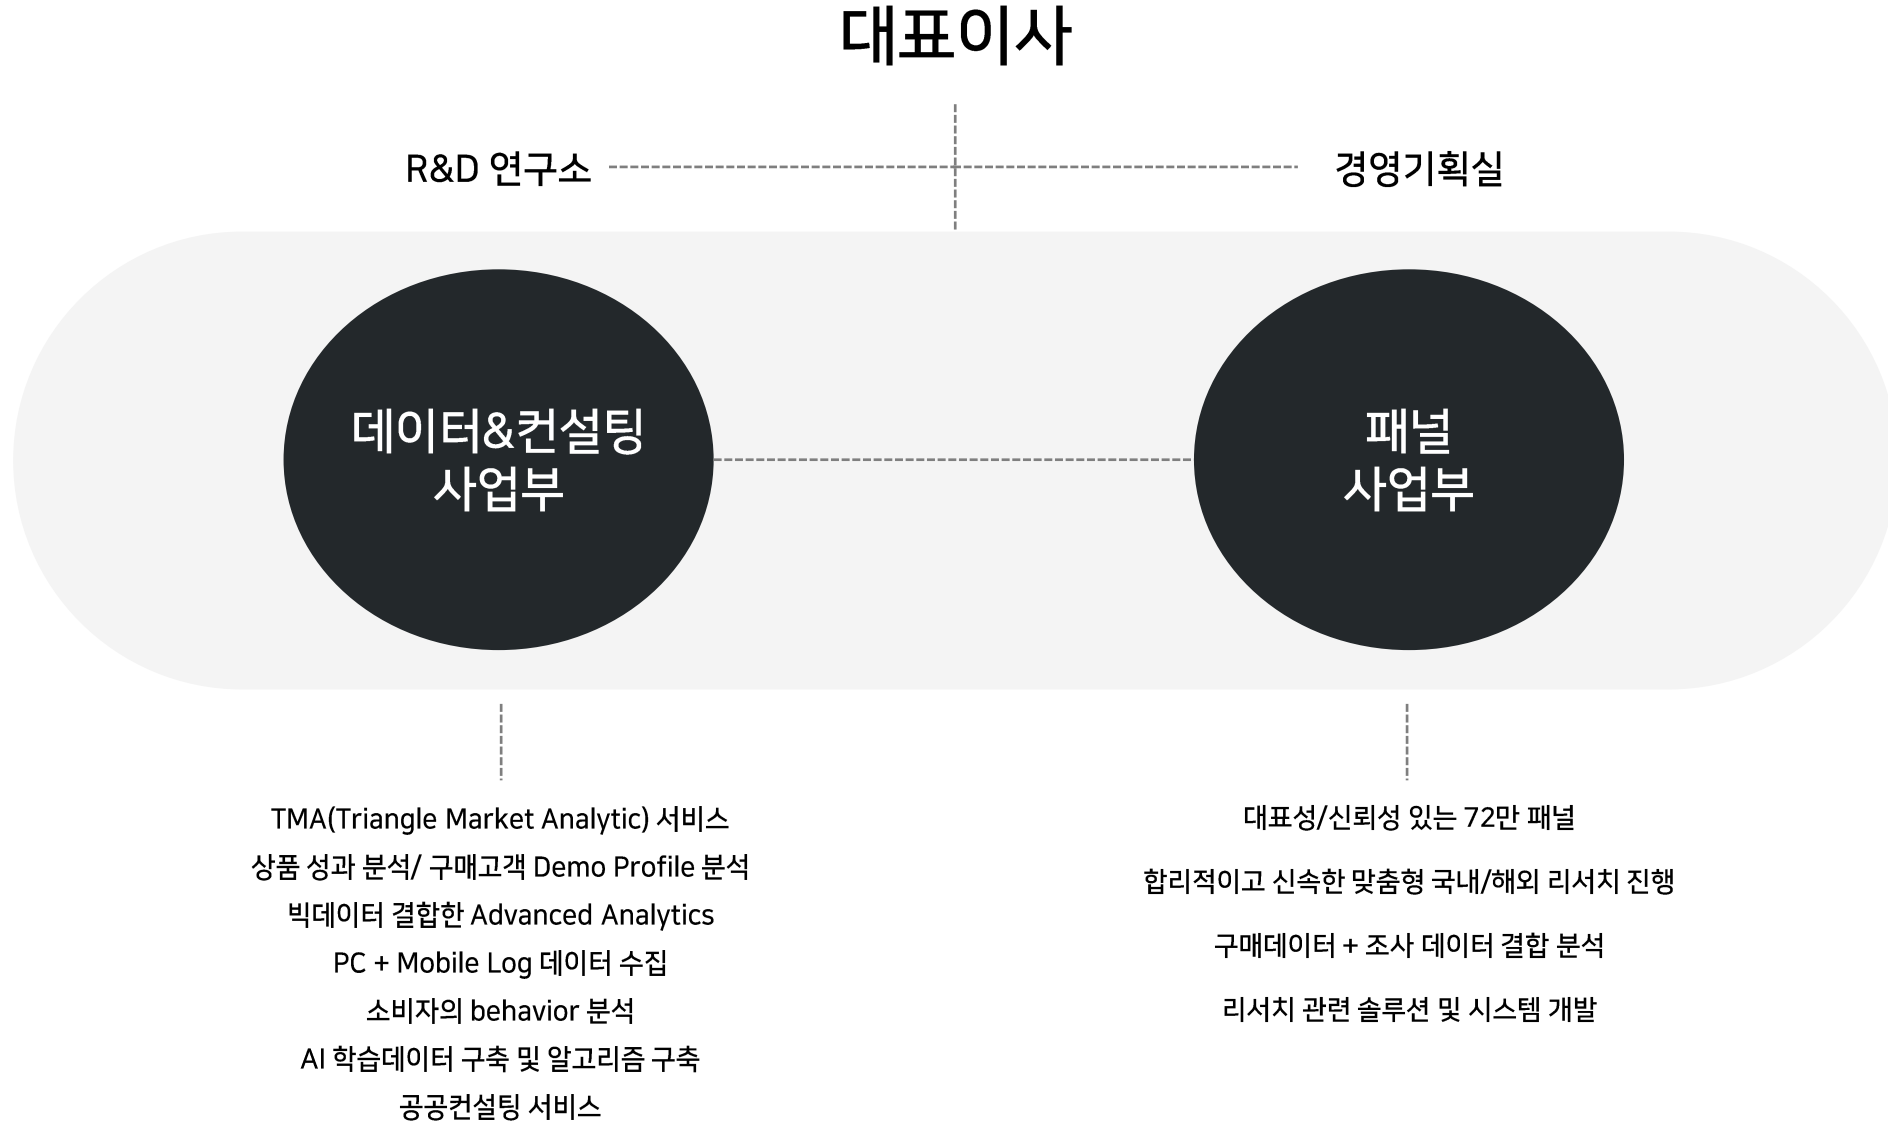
대표이사

R&D 연구소

경영기획실

데이터&컨설팅 사업부

패널 사업부

TMA(Triangle Market Analytic) 서비스

상품 성과 분석/ 구매고객 Demo Profile 분석

빅데이터 결합한 Advanced Analytics

PC + Mobile Log 데이터 수집

소비자의 behavior 분석

AI 학습데이터 구축 및 알고리즘 구축

공공컨설팅 서비스

대표성/신뢰성 있는 72만 패널

합리적이고 신속한 맞춤형 국내/해외 리서치 진행

구매데이터 + 조사 데이터 결합 분석

리서치 관련 솔루션 및 시스템 개발